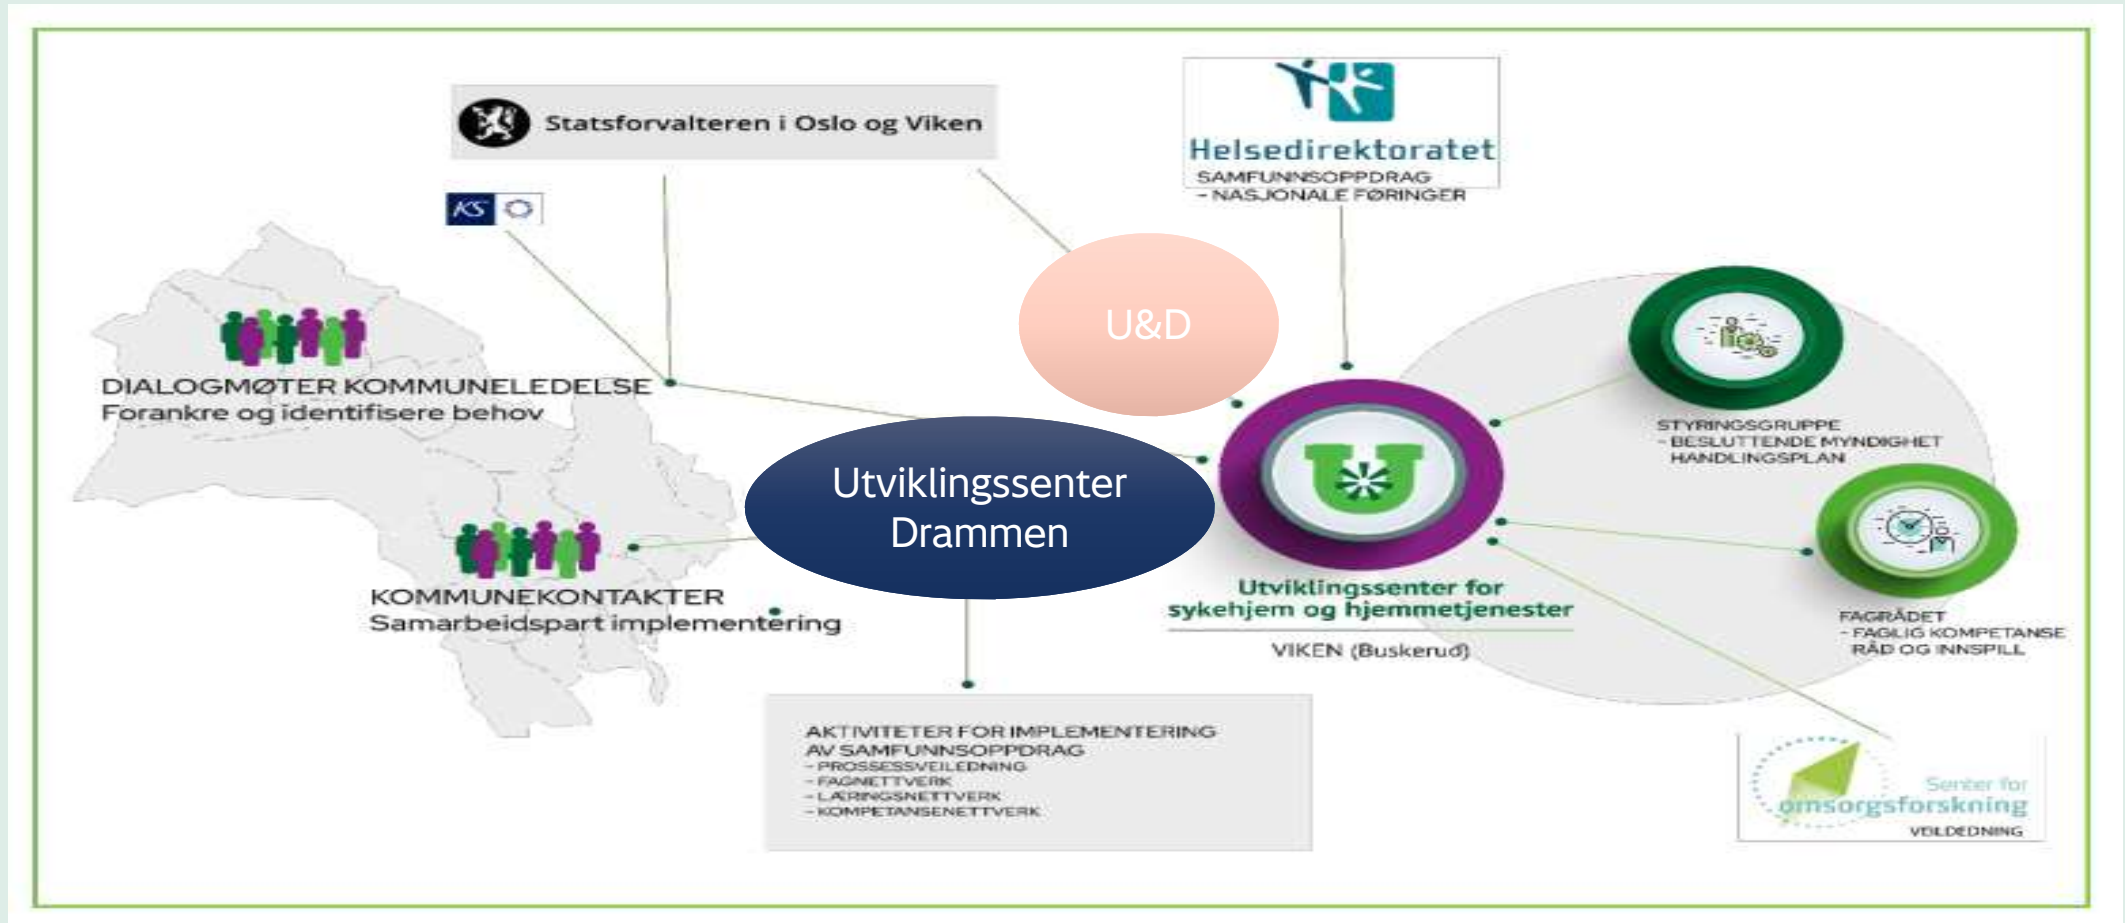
Statsforvalteren i Oslo og Viken

KS

Helsedirektoratet
SAMFUNNSOPPDRAG
- NASJONALE FØRINGER

U&D

DIALOGMØTER KOMMUNELEDELSE
Forankre og identifisere behov

Utviklingssenter Drammen

KOMMUNEKONTAKTER
Samarbeidspart implementering

Utviklingssenter for sykehjem og hjemmetjenester
VIKEN (Buskerud)

STYRINGSGRUPPE
- BESLUTTENDE MYNDIGHET
HANDLINGSPLAN

FAGRÅDET
- FAGLIG KOMPETANSE
RÅD OG INNSPILL

AKTIVITETER FOR IMPLEMENTERING
AV SAMFUNNSOPPDRAG
- PROSESSVEILEDNING
- FAGNETTVERK
- LÆRINGSNETTVERK
- KOMPETANSENETTVERK

Senter for omsorgsforskning
VEILEDNING